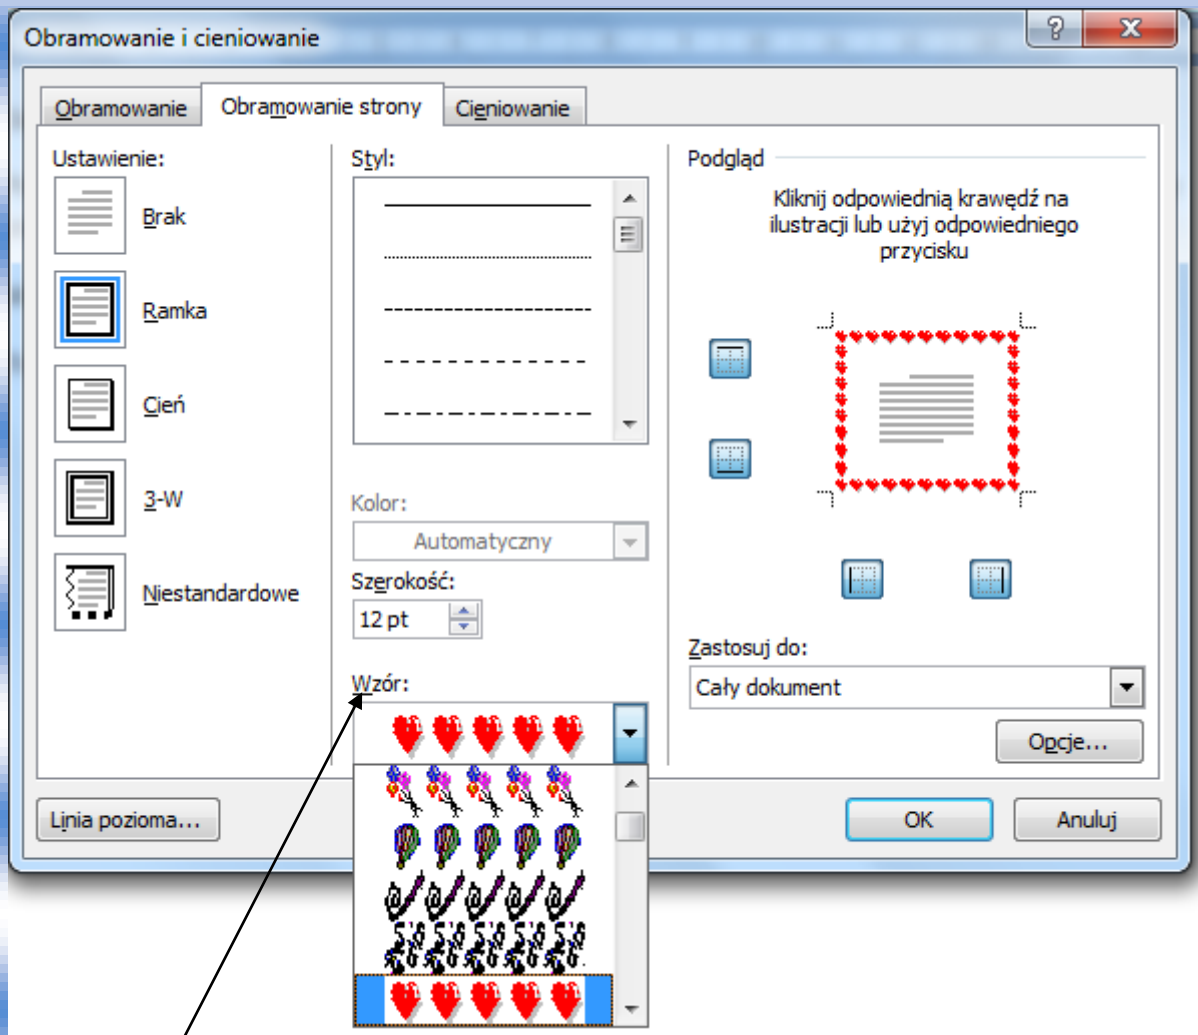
Obramowanie i cieniowanie

Obramowanie | Obramowanie strony | Cieniowanie

Ustawienie:

Brak

Ramka

Cień

3-W

Niestandardowe

Styl:

Kolor:

Automatyczny

Szerokość:

12 pt

Wzór:

Podgląd

Kliknij odpowiednią krawędź na ilustracji lub użyj odpowiedniego przycisku

Zastosuj do:

Cały dokument

Opcje...

Linia pozioma...

OK

Anuluj